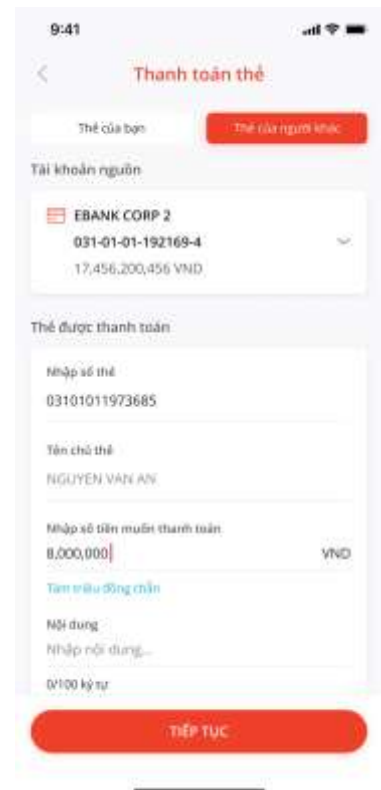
9:41

Thanh toán thẻ

Thẻ của bạn

Thẻ của người khác

Tài khoản nguồn

EBANK CORP 2
031-01-01-192169-4
17,456,200,456 VND

Thẻ được thanh toán

Nhập số thẻ
03101011973685

Tên chủ thẻ
NGUYEN VAN AN

Nhập số tiền muốn thanh toán
8,000,000
VND

Tám triệu đồng chẵn

Nội dung
Nhập nội dung...

0/100 ký tự

TIẾP TỤC